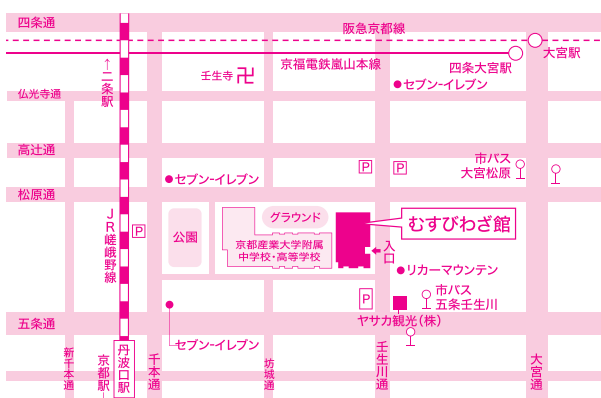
四条通

阪急京都線

大宮駅

↑二条駅

壬生寺 卍

京福電鉄嵐山本線

四条大宮駅

● セブン-イレブン

仏光寺通

高辻通

P

P

市バス
大宮松原

● セブン-イレブン

松原通

JR嵯峨野線

P

公園

グラウンド

京都産業大学附属
中学校・高等学校

むすびわざ館

入口

● リカーマウンテン

P

市バス
五条壬生川

五条通

ヤサカ観光(株)

丹波口駅

セブン-イレブン

新千本通

京都駅↓

千本通

坊城通

壬生川通

大宮通